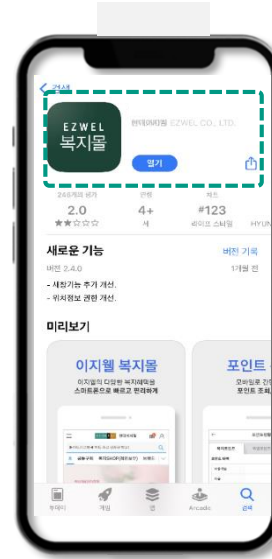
검색

EZWEL
복지몰

현대이지웰 EZWEL CO., LTD.

열기

240개의 평가
2.0
★★☆☆☆

연령
4+
세

차트
#123
라이프 스타일

HYUN

새로운 기능

버전 기록

버전 2.4.0

1개월 전

- 세정기능 추가 개선.
- 위치정보 권한 개선.

미리보기

이지웰 복지몰
이지웰의 다양한 복지혜택을
스마트폰으로 빠르고 편리하게

포인트
모바일로 포인트
포인트 조회

투데이
게임
앱
Arcade
검색